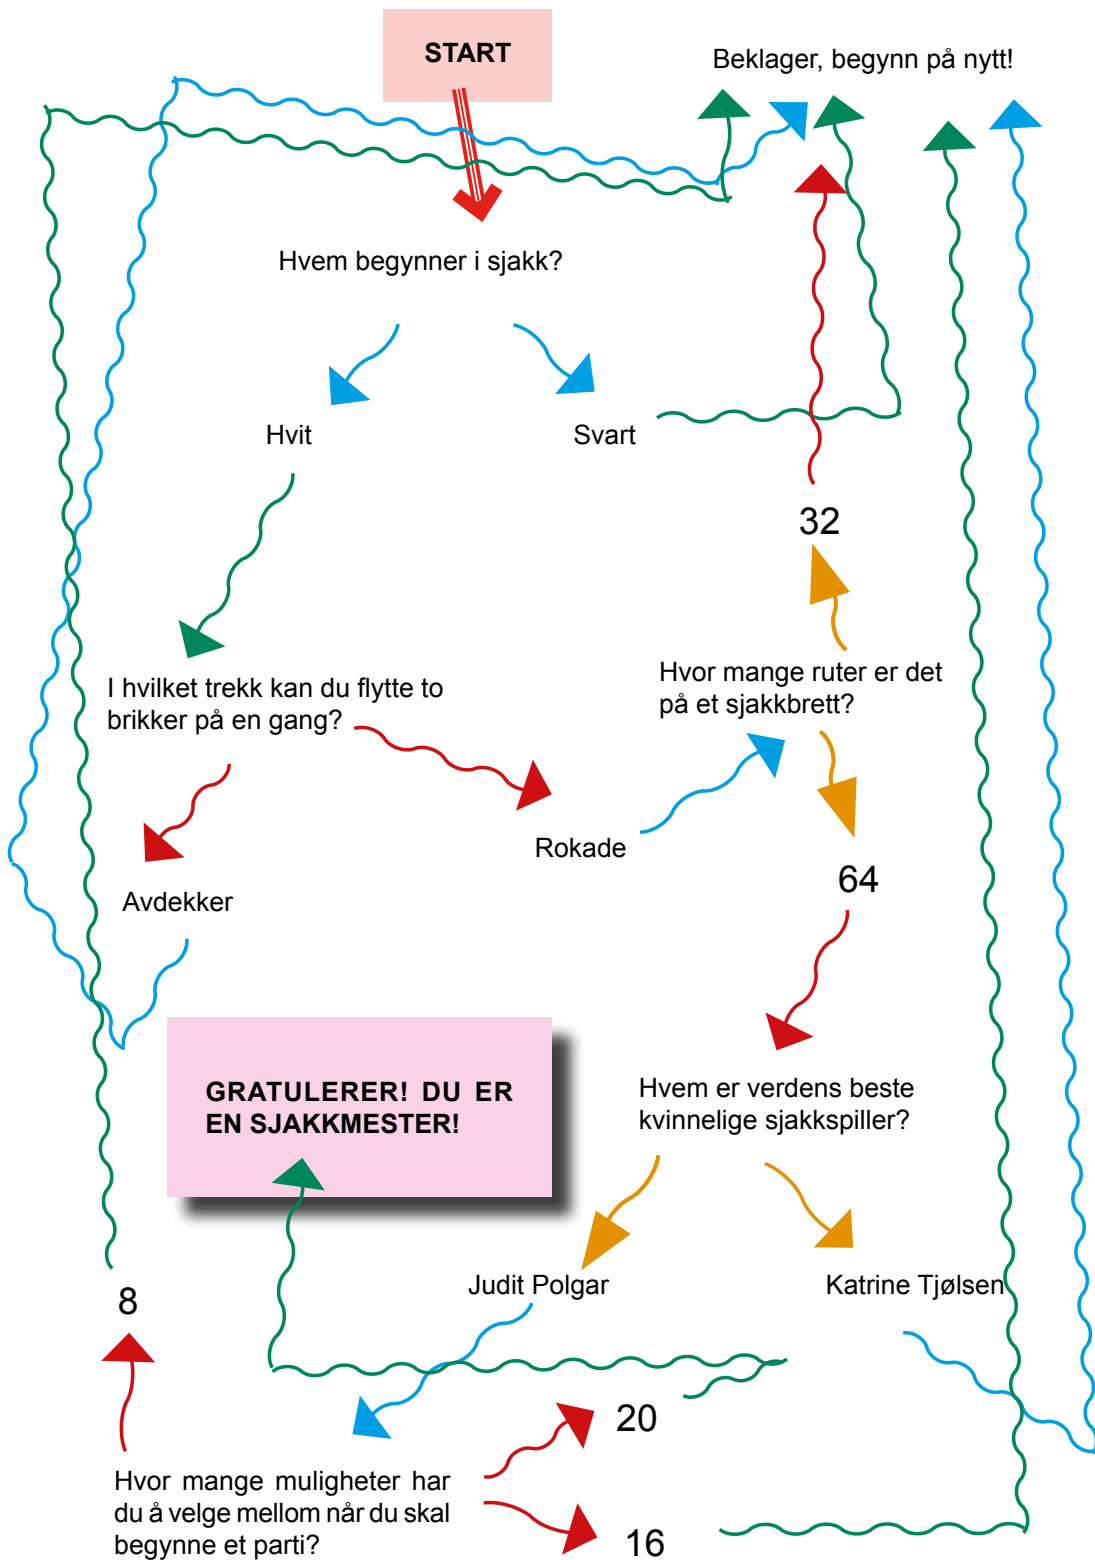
START

Beklager, begynn på nytt!

Hvem begynner i sjakk?

Hvit

Svart

32

I hvilket trekk kan du flytte to brikker på en gang?

Hvor mange ruter er det på et sjakkbrett?

Rokade

Avdekker

64

GRATULERER! DU ER EN SJAKKMESTER!

Hvem er verdens beste kvinnelige sjakkspiller?

Judit Polgar

Katrine Tjølsen

8

20

Hvor mange muligheter har du å velge mellom når du skal begynne et parti?

16